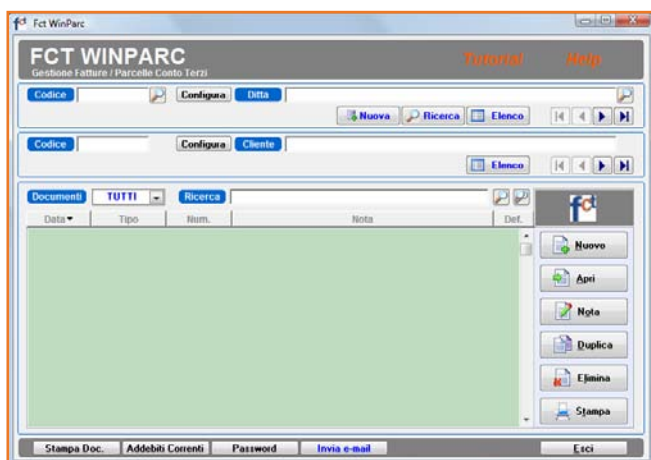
Fct WinParc

FCT WINPARC
Gestione Fatture / Parcelle Conto Terzi

Tutorial Help

Codice Configura Ditta
Nuova Ricerca Elenco

Codice Configura Cliente
Elenco

Documenti TUTTI Ricerca

fct

| Data | Tipo | Num. | Nota | Det. |
|---|---|---|---|---|

Nuovo
Apri
Nota
Duplica
Elimina
Stampa

Stampa Doc. Addebiti Correnti Password Invia e-mail Esci